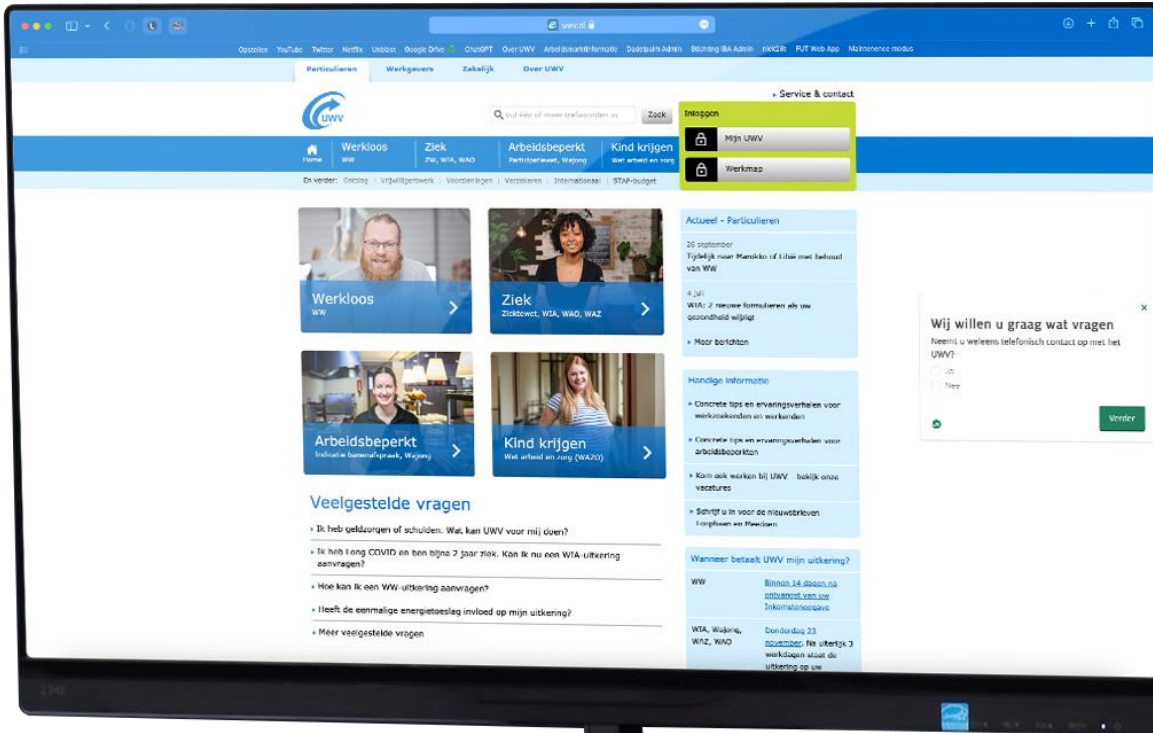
uwv.nl

Opstellen YouTube Twitter Netflix Unblast Google Drive ChatGPT Over UWV Arbeidsmarktinformatie Dadelpalm Admin Stichting IBA Admin nikk28t FUT Web App Maintenance modus

Particulieren Werkgevers Zakelijk Over UWV

Service & contact

UWV

Vul één of meer trefwoorden in Zoek

Inloggen

Mijn UWV

Werkmap

Home

Werkloos
WW

Ziek
ZW, WIA, WAO

Arbeidsbeperkt
Participatiewet, Wajong

Kind krijgen
Wet arbeid en zorg

En verder: Ontslag | Vrijwilligerswerk | Voorzieningen | Verzekeren | Internationaal | STAP-budget

Werkloos
WW

Ziek
Ziektewet, WIA, WAO, WAZ

Arbeidsbeperkt
Indicatie banenafspraak, Wajong

Kind krijgen
Wet arbeid en zorg (WAZO)

Veelgestelde vragen

Ik heb geldzorgen of schulden. Wat kan UWV voor mij doen?

Ik heb Long COVID en ben bijna 2 jaar ziek. Kan ik nu een WIA-uitkering aanvragen?

Hoe kan ik een WW-uitkering aanvragen?

Heeft de eenmalige energietoeslag invloed op mijn uitkering?

Meer veelgestelde vragen

Actueel - Particulieren

26 september
Tijdelijk naar Marokko of Libië met behoud van WW

4 juli
WIA: 2 nieuwe formulieren als uw gezondheid wijzigt

Meer berichten

Handige informatie

Concrete tips en ervaringsverhalen voor werkzoekenden en werkenden

Concrete tips en ervaringsverhalen voor arbeidsbeperkten

Kom ook werken bij UWV - bekijk onze vacatures

Schrijf u in voor de nieuwsbrieven Loopbaan en Meedoen

Wanneer betaalt UWV mijn uitkering?

| WW | Binnen 14 dagen na ontvangst van uw Inkomstenopgave |
|---|---|
| WIA, Wajong, WAZ, WAO | Donderdag 23 november. Na uiterlijk 3 werkdagen staat de uitkering op uw |

Wij willen u graag wat vragen

Neemt u weleens telefonisch contact op met het UWV?

Ja

Nee

Verder